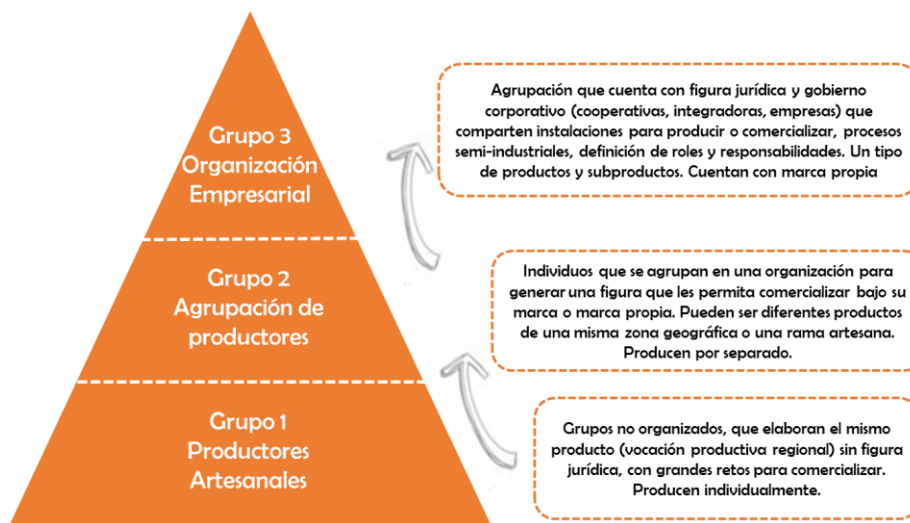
Grupo 3
Organización
Empresarial

Agrupación que cuenta con figura jurídica y gobierno corporativo (cooperativas, integradoras, empresas) que comparten instalaciones para producir o comercializar, procesos semi-industriales, definición de roles y responsabilidades. Un tipo de productos y subproductos. Cuentan con marca propia

Grupo 2
Agrupación de
productores

Individuos que se agrupan en una organización para generar una figura que les permita comercializar bajo su marca o marca propia. Pueden ser diferentes productos de una misma zona geográfica o una rama artesana. Producen por separado.

Grupo 1
Productores
Artesanales

Grupos no organizados, que elaboran el mismo producto (vocación productiva regional) sin figura jurídica, con grandes retos para comercializar. Producen individualmente.